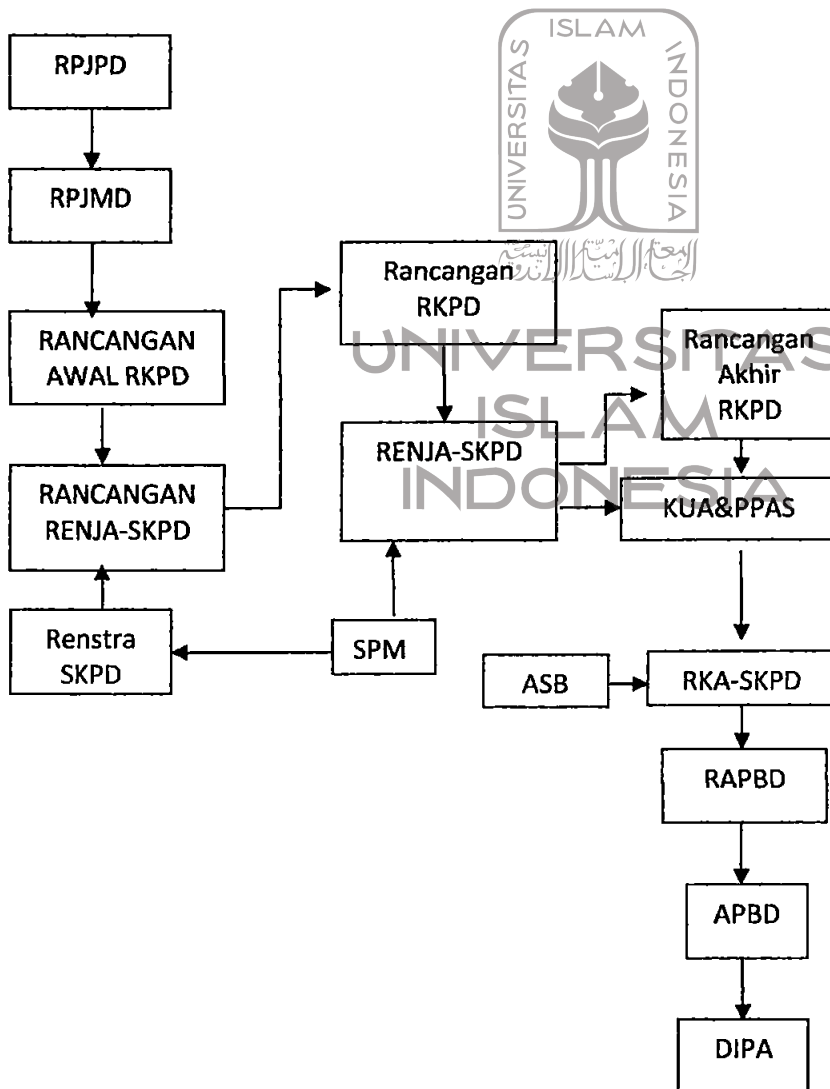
ISLAM
UNIVERSITAS
INDONESIA
البعث الإسلامي

UNIVERSITAS
ISLAM
INDONESIA

RPJPD

RPJMD

RANCANGAN AWAL RKPD

RANCANGAN RENJA-SKPD

Renstra SKPD

Rancangan RKPD

RENJA-SKPD

SPM

Rancangan Akhir RKPD

KUA&PPAS

ASB

RKA-SKPD

RAPBD

APBD

DIPA